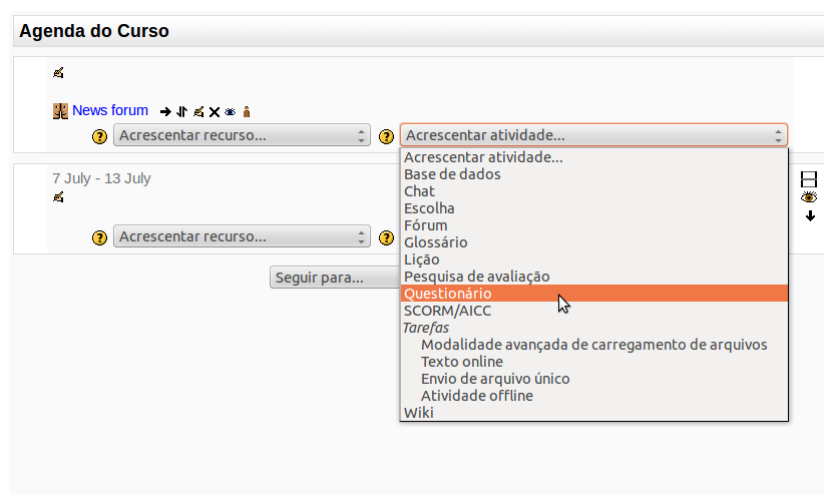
Agenda do Curso

News forum

Acrescentar recurso...

Acrescentar atividade...

Acrescentar atividade...
Base de dados
Chat
Escolha
Fórum
Glossário
Lição
Pesquisa de avaliação
Questionário
SCORM/AICC
Tarefas
Modalidade avançada de carregamento de arquivos
Texto online
Envio de arquivo único
Atividade offline
Wiki

7 July - 13 July

Acrescentar recurso...

Seguir para...